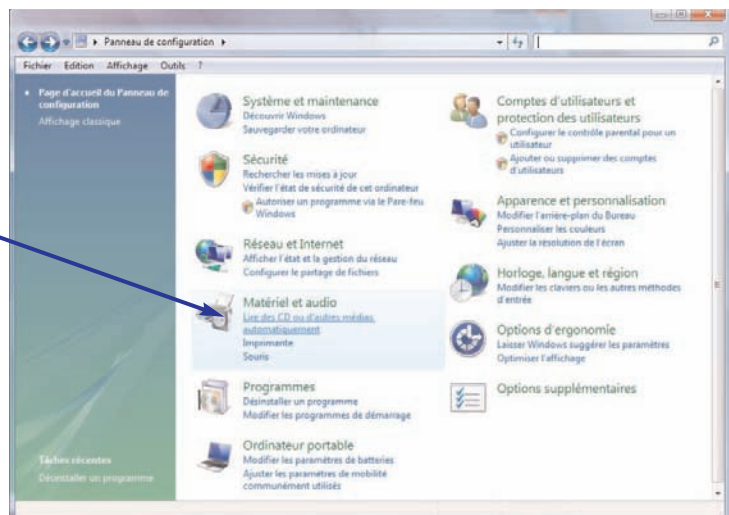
▸ Panneau de configuration ▸

Fichier Edition Affichage Outils ?

• Page d'accueil du Panneau de configuration
Affichage classique

Système et maintenance
Découvrir Windows
Sauvegarder votre ordinateur

Sécurité
Rechercher les mises à jour
Vérifier l'état de sécurité de cet ordinateur
Autoriser un programme via le Pare-feu Windows

Réseau et Internet
Afficher l'état et la gestion du réseau
Configurer le partage de fichiers

Matériel et audio
Lire des CD ou d'autres médias automatiquement
Imprimante
Souris

Programmes
Désinstaller un programme
Modifier les programmes de démarrage

Ordinateur portable
Modifier les paramètres de batteries
Ajuster les paramètres de mobilité communément utilisés

Comptes d'utilisateurs et protection des utilisateurs
Configurer le contrôle parental pour un utilisateur
Ajouter ou supprimer des comptes d'utilisateurs

Apparence et personnalisation
Modifier l'arrière-plan du Bureau
Personnaliser les couleurs
Ajuster la résolution de l'écran

Horloge, langue et région
Modifier les claviers ou les autres méthodes d'entrée

Options d'ergonomie
Laisser Windows suggérer les paramètres
Optimiser l'affichage

Options supplémentaires

Tâches récentes
Désinstaller un programme